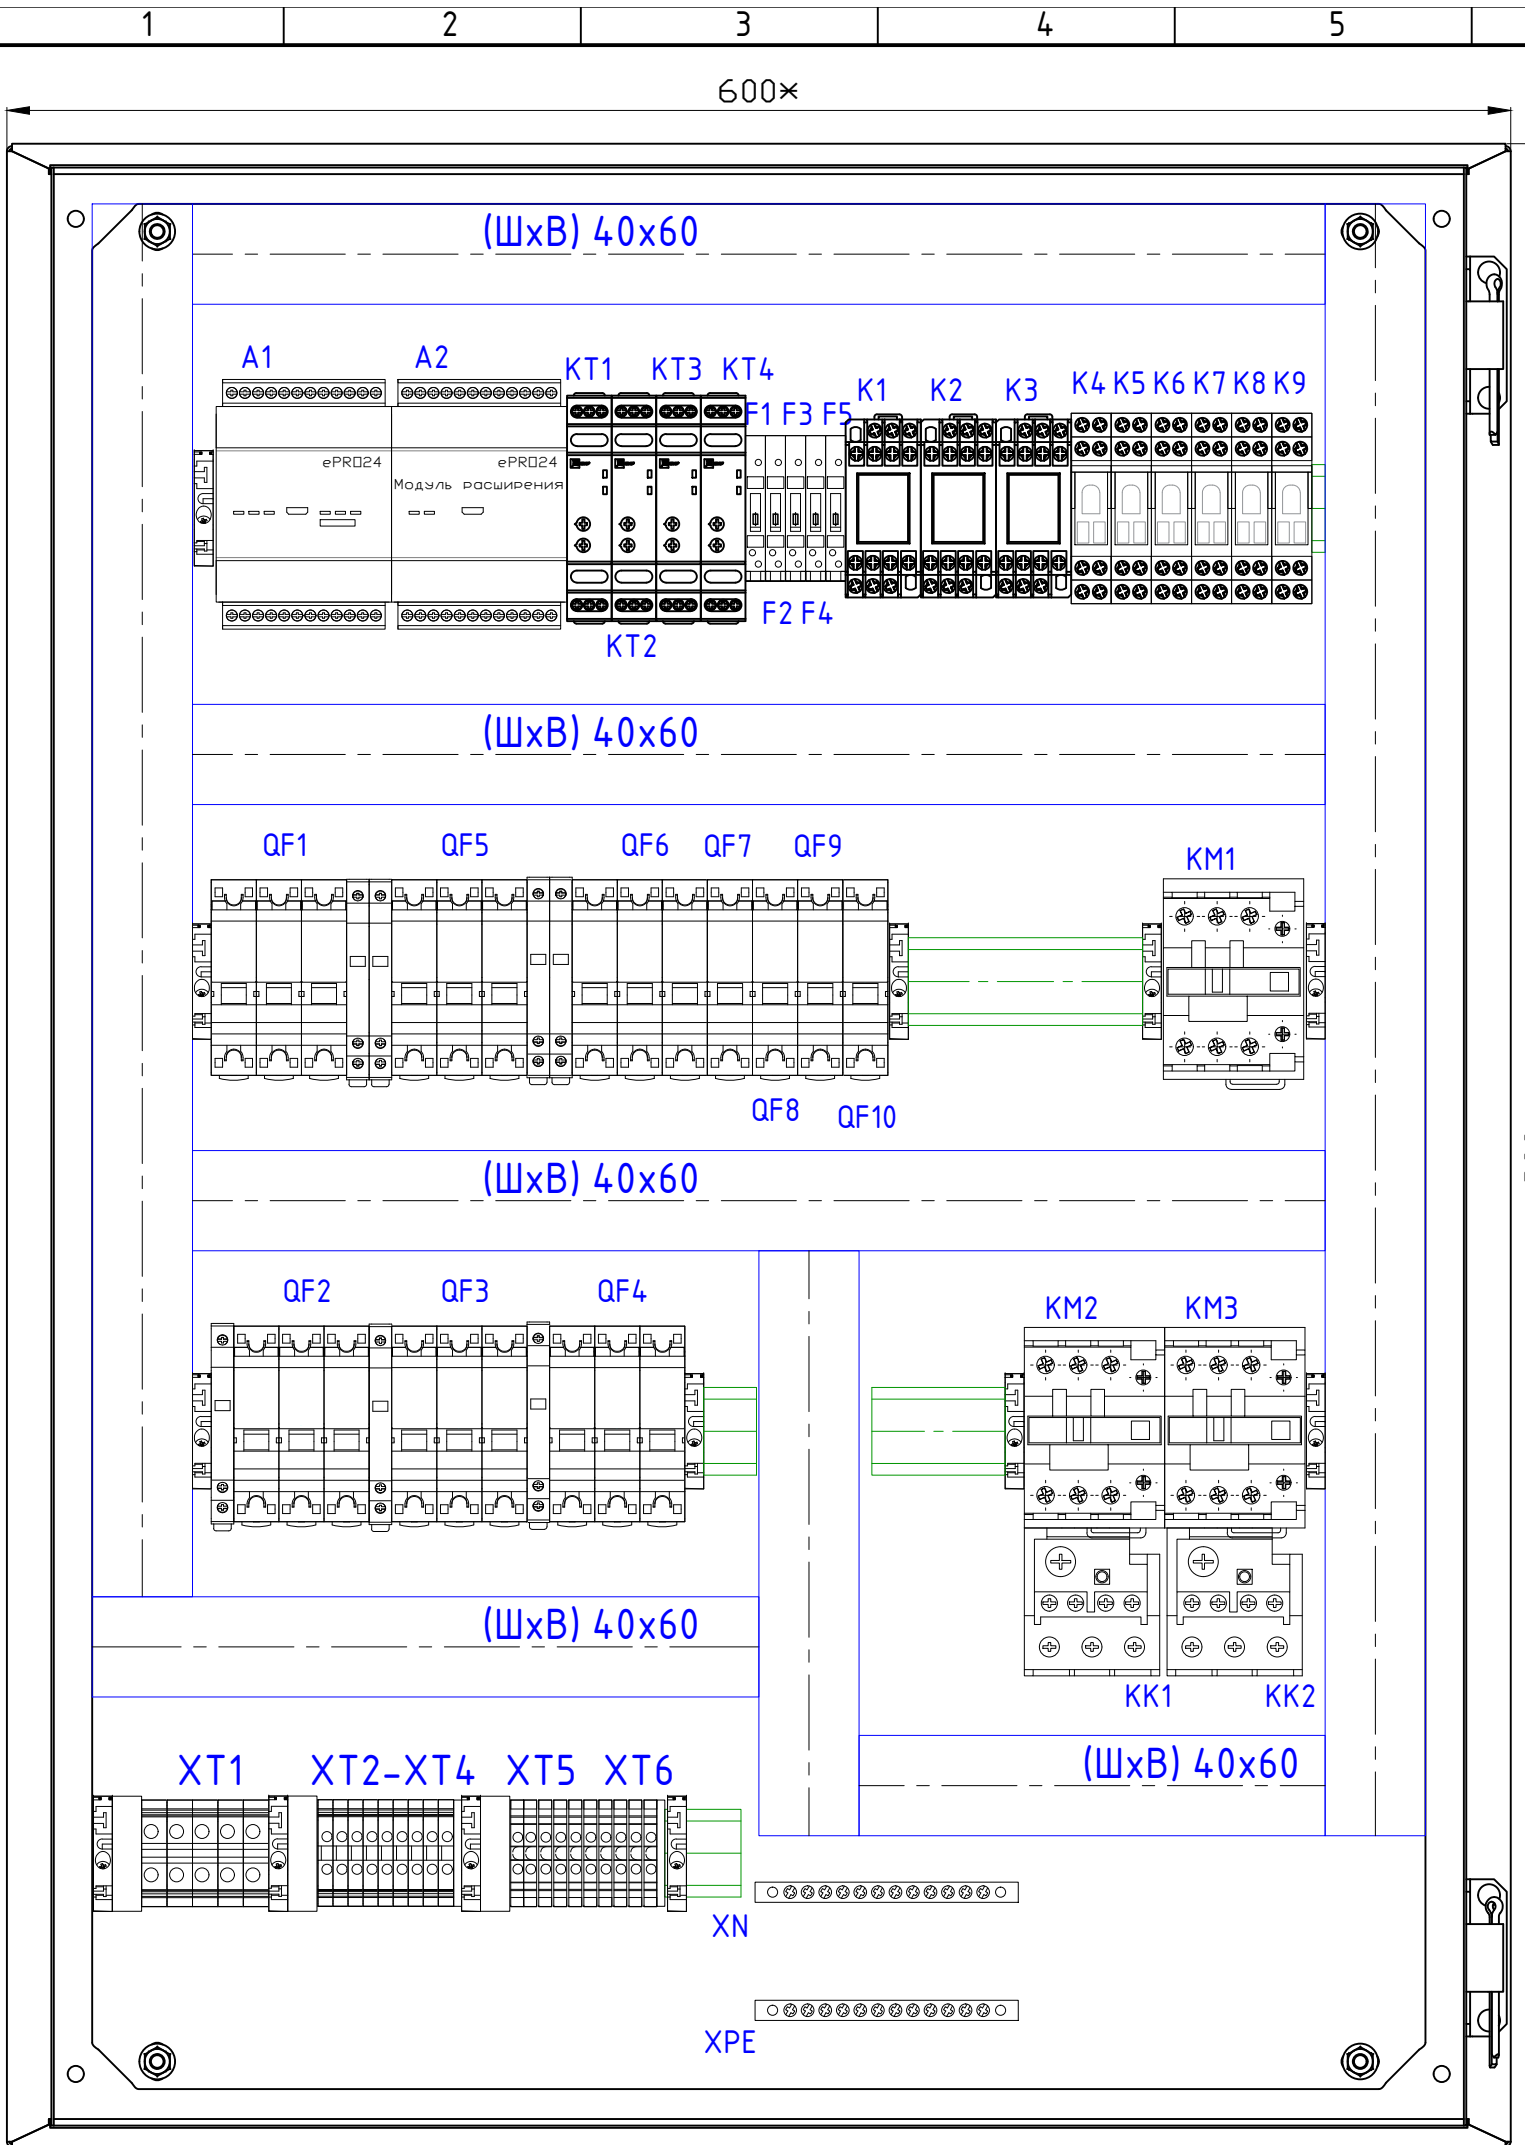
1 2 3 4 5

600*

(ШхВ) 40х60

A1 A2 KT1 KT3 KT4 F1 F3 F5 K1 K2 K3 K4 K5 K6 K7 K8 K9

ePRO24 ePRO24 Модуль расширения

F2 F4

KT2

(ШхВ) 40х60

QF1 QF5 QF6 QF7 QF9 KM1

QF8 QF10

(ШхВ) 40х60

QF2 QF3 QF4 KM2 KM3

(ШхВ) 40х60

KK1 KK2

(ШхВ) 40х60

XT1 XT2-XT4 XT5 XT6

XN

XPE